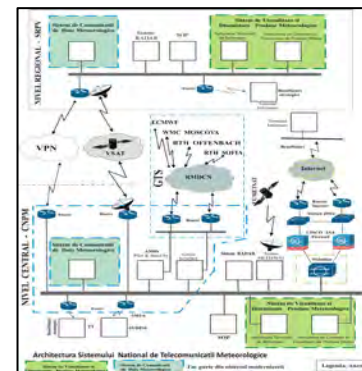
NIVEL REGIONAL - SRPV

Sistem de Comunicatii de Date Meteorologice

Statie RADAR

NOP

Sistem de Vizualizare si Diseminare Produse Meteorologice

VPN

VSAT

ECMWF

WMC MOSCOVA

RTH OFFENBACH

RTH SOFIA

GTS

RMDCN

Internet

NIVEL CENTRAL - CNPM

Sistem de Comunicatii de Date Meteorologice

Statie RADAR

NOP

Sistem de Vizualizare si Diseminare Produse Meteorologice

Architectura Sistemului National de Telecomunicatii Meteorologice

Legenda